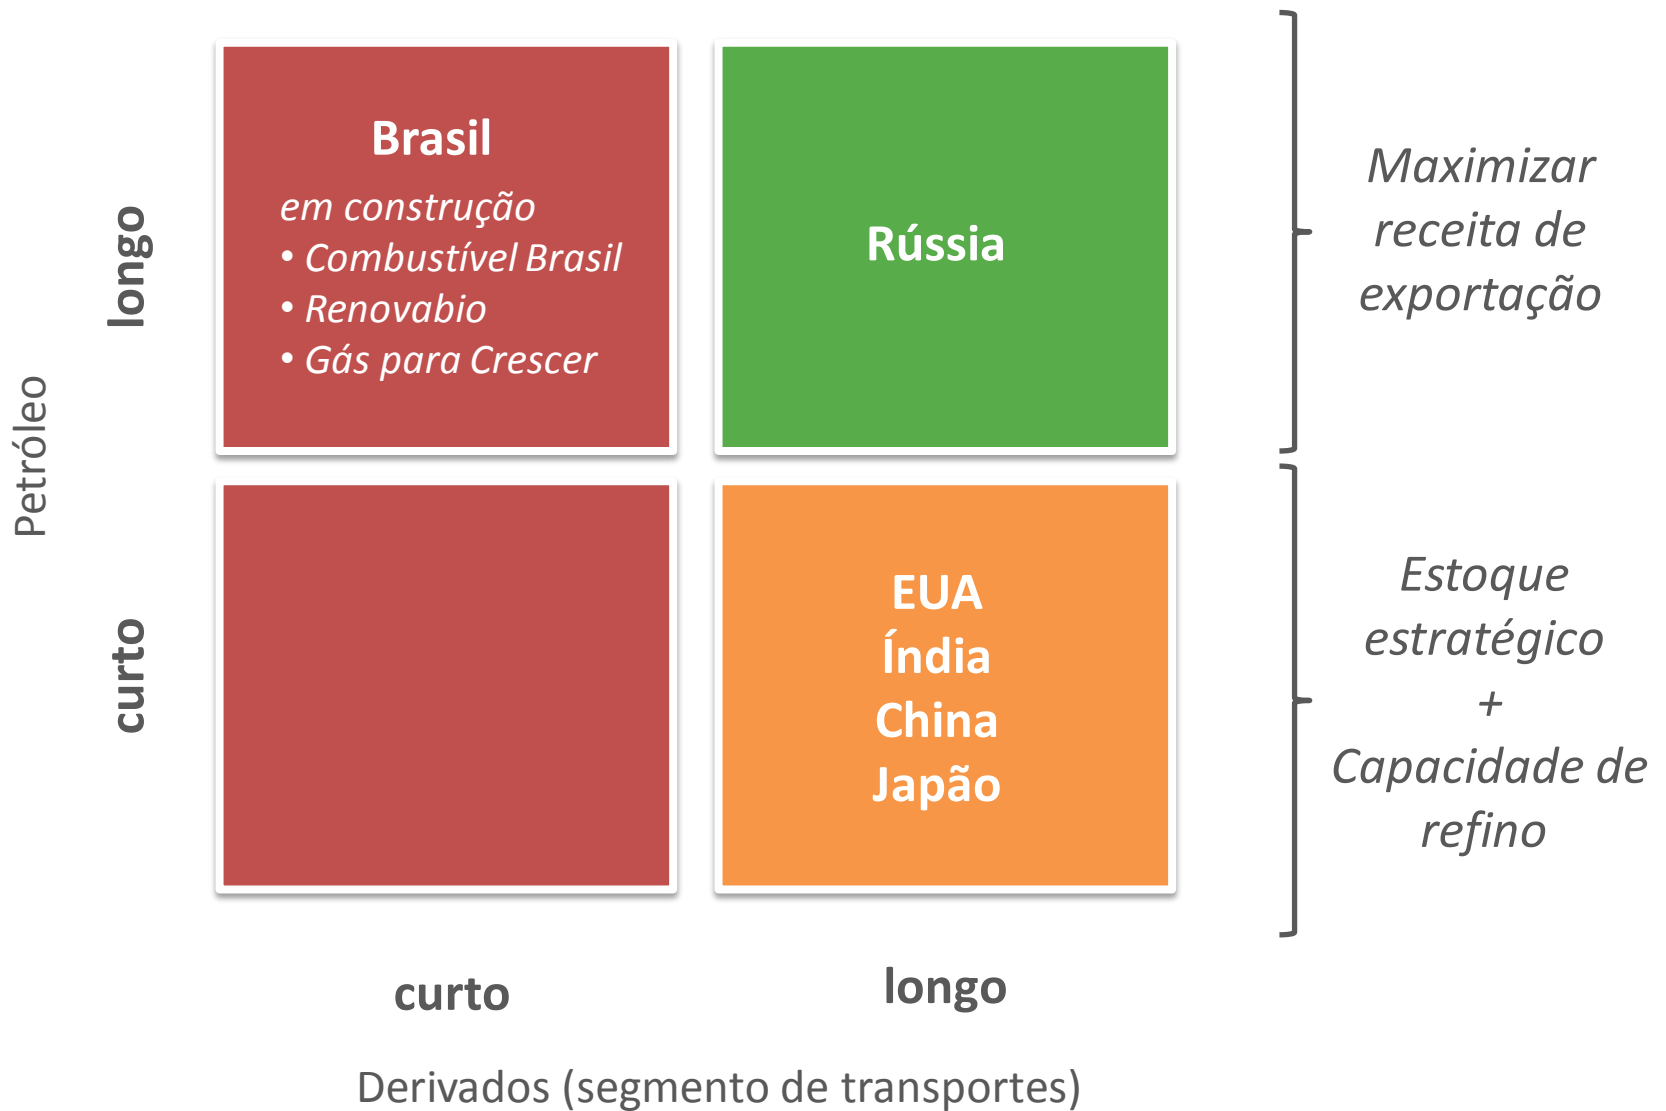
Petróleo

longo

Brasil

em construção
• Combustível Brasil
• Renovabio
• Gás para Crescer

Rússia

Maximizar receita de exportação

curto

EUA
Índia
China
Japão

Estoque estratégico
+
Capacidade de refino

curto

longo

Derivados (segmento de transportes)